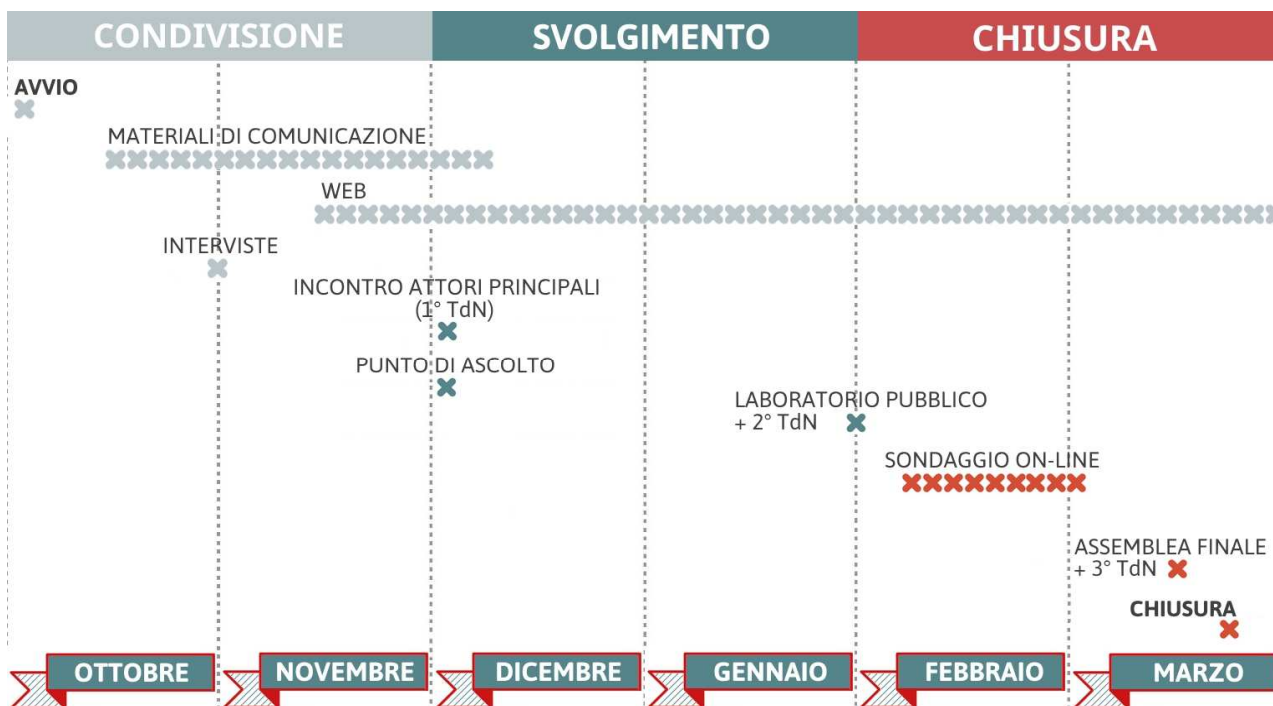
CONDIVISIONE

SVOLGIMENTO

CHIUSURA

AVVIO

MATERIALI DI COMUNICAZIONE

WEB

INTERVISTE

INCONTRO ATTORI PRINCIPALI (1° TdN)

PUNTO DI ASCOLTO

LABORATORIO PUBBLICO + 2° TdN

SONDAGGIO ON-LINE

ASSEMBLEA FINALE + 3° TdN

CHIUSURA

OTTOBRE

NOVEMBRE

DICEMBRE

GENNAIO

FEBBRAIO

MARZO